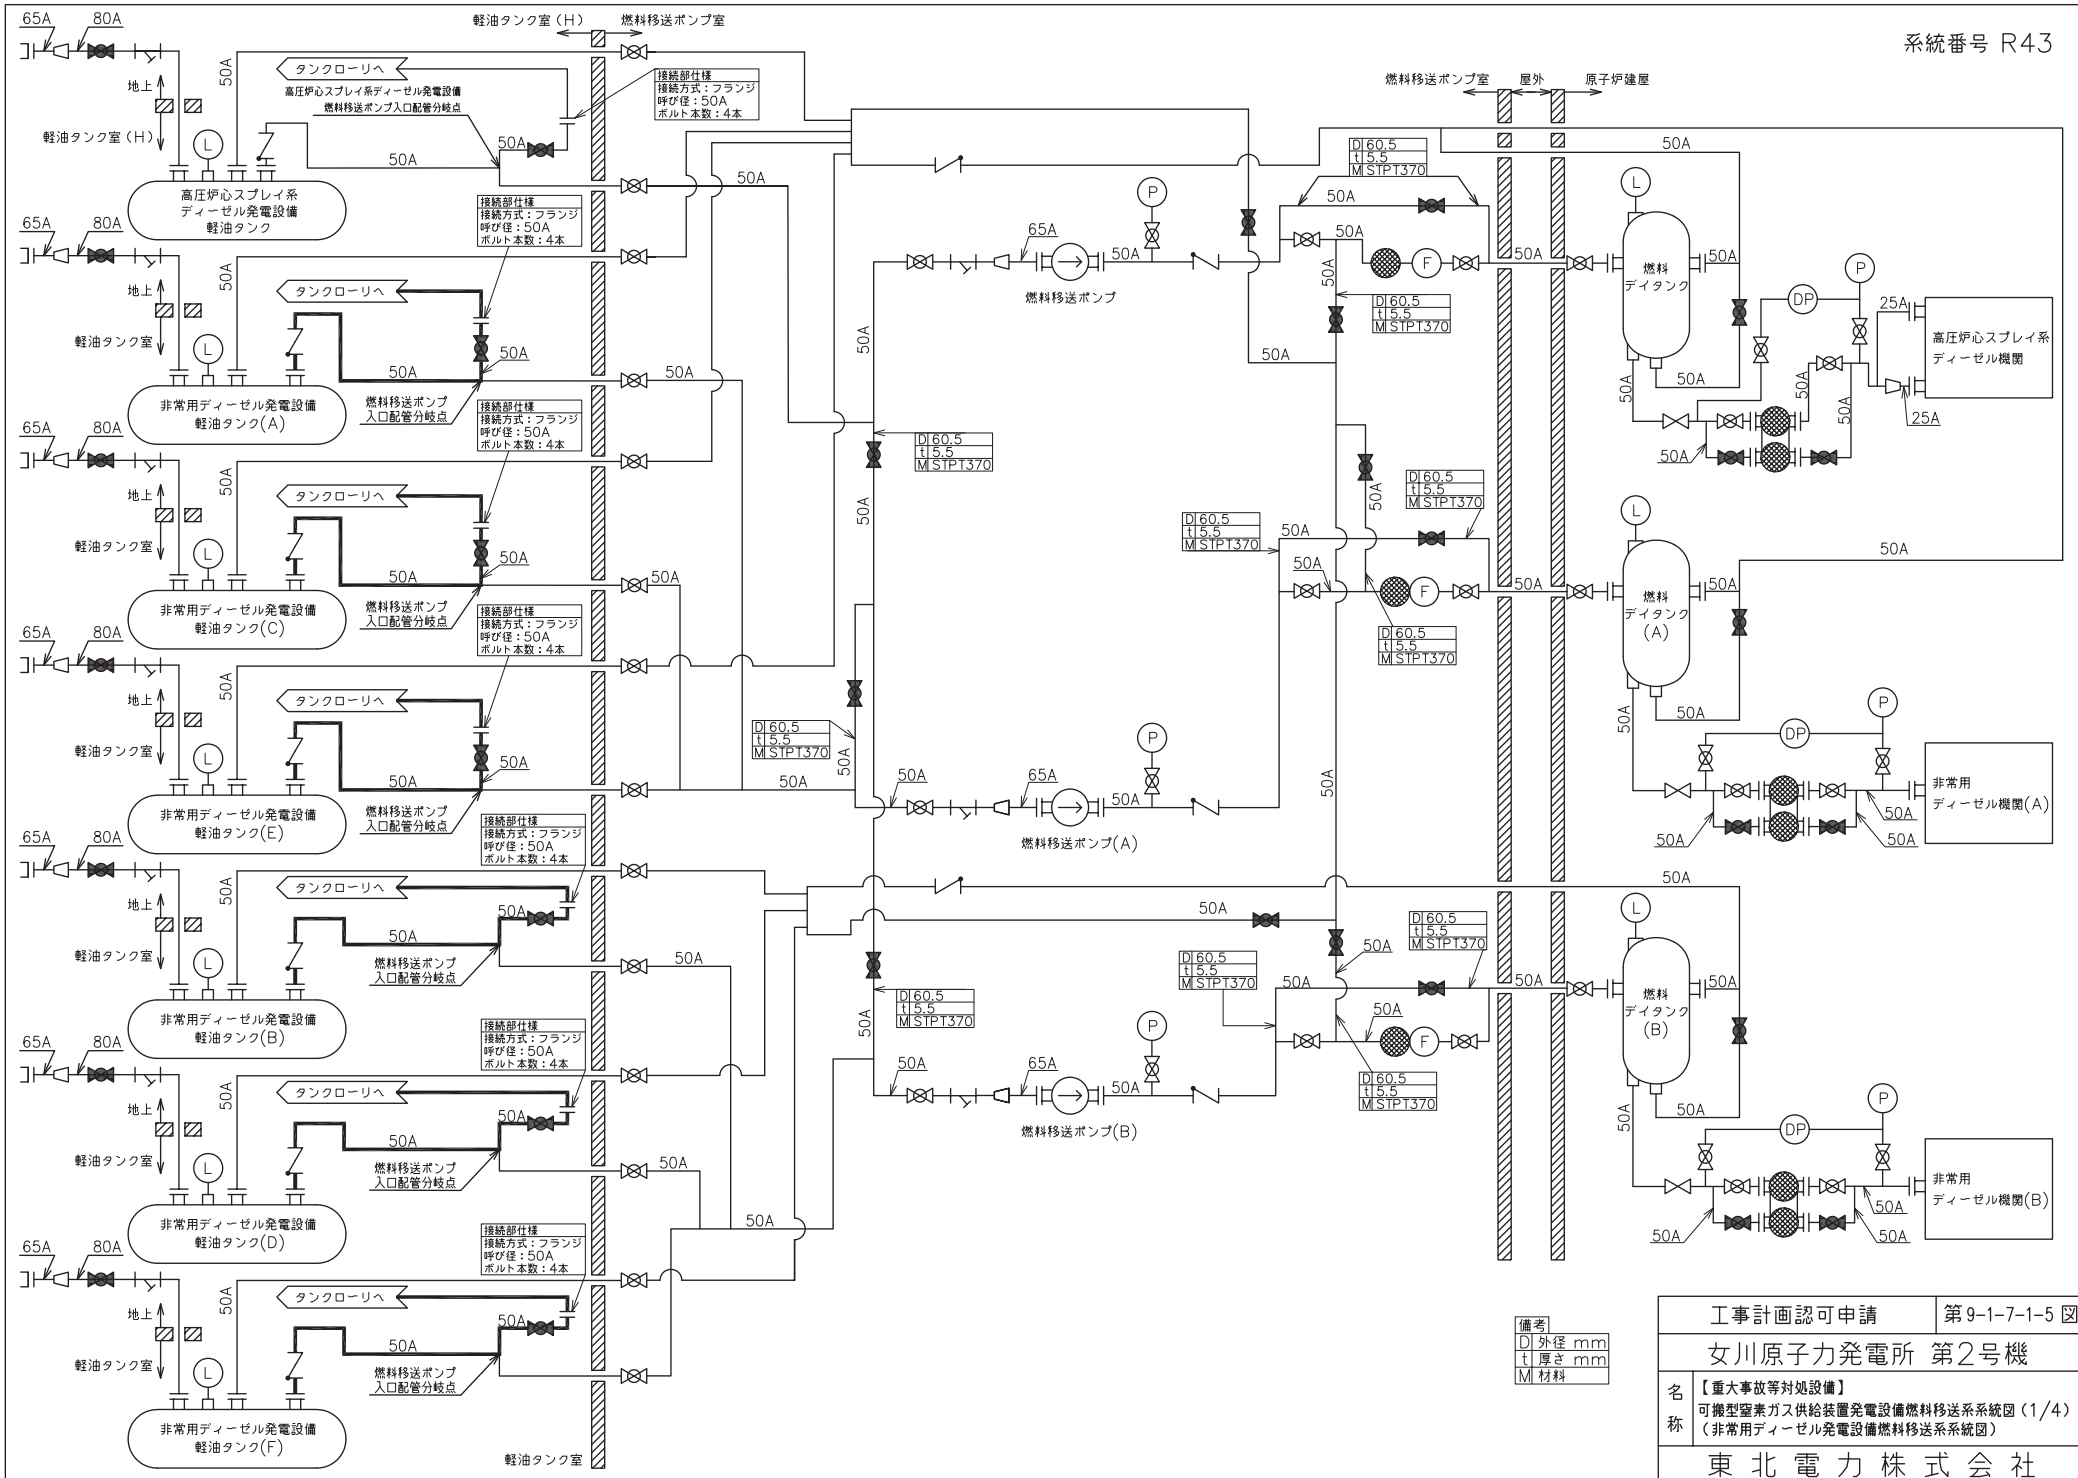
系統番号 R43

軽油タンク室（H） 燃料移送ポンプ室

燃料移送ポンプ室 屋外 原子炉建屋

65A 80A 地上 軽油タンク室（H） 50A
タンクローリへ
高圧炉心スプレイ系ディーゼル発電設備燃料移送ポンプ入口配管分岐点
接続部仕様
接続方式：フランジ
呼び径：50A
ボルト本数：4本
50A 50A 50A
高圧炉心スプレイ系
ディーゼル発電設備
軽油タンク

65A 80A 地上 軽油タンク室 50A
タンクローリへ
50A 50A 50A
燃料移送ポンプ入口配管分岐点
非常用ディーゼル発電設備
軽油タンク(A)

65A 80A 地上 軽油タンク室 50A
タンクローリへ
50A 50A 50A
燃料移送ポンプ入口配管分岐点
非常用ディーゼル発電設備
軽油タンク(C)

65A 80A 地上 軽油タンク室 50A
タンクローリへ
50A 50A 50A
燃料移送ポンプ入口配管分岐点
非常用ディーゼル発電設備
軽油タンク(E)

65A 80A 地上 軽油タンク室 50A
タンクローリへ
50A 50A 50A
燃料移送ポンプ入口配管分岐点
非常用ディーゼル発電設備
軽油タンク(B)

65A 80A 地上 軽油タンク室 50A
タンクローリへ
50A 50A 50A
燃料移送ポンプ入口配管分岐点
非常用ディーゼル発電設備
軽油タンク(D)

65A 80A 地上 軽油タンク室 50A
タンクローリへ
50A 50A
燃料移送ポンプ入口配管分岐点
非常用ディーゼル発電設備
軽油タンク(F)

軽油タンク室

65A 50A 燃料移送ポンプ
65A 50A 燃料移送ポンプ(A)
65A 50A 燃料移送ポンプ(B)

D 60.5
t 5.5
M STPT370

燃料デイタンク 50A 25A 高圧炉心スプレイ系ディーゼル機関 25A DP
燃料デイタンク(A) 50A 非常用ディーゼル機関(A) DP
燃料デイタンク(B) 50A 非常用ディーゼル機関(B) DP

備考
D 外径 mm
t 厚さ mm
M 材料

| 工事計画認可申請 | 第9-1-7-1-5 図 |
|---|---|
| 女川原子力発電所 第2号機 | |
| 名称 | 【重大事故等対処設備】可搬型窒素ガス供給装置発電設備燃料移送系系統図（1/4）（非常用ディーゼル発電設備燃料移送系系統図） |
| 東北電力株式会社 | |